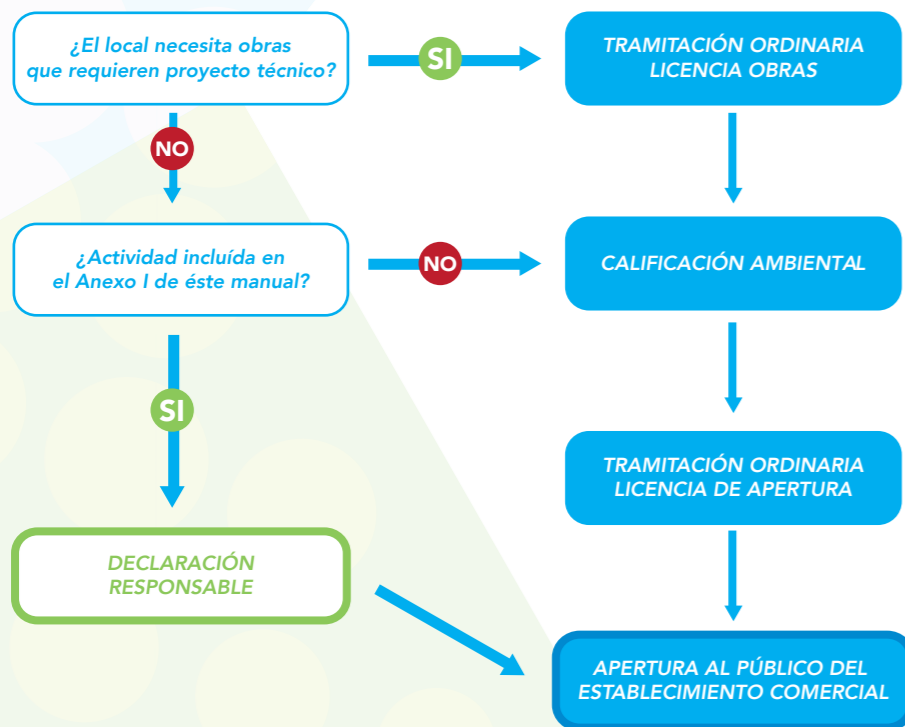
¿El local necesita obras que requieren proyecto técnico?

SI

TRAMITACIÓN ORDINARIA LICENCIA OBRAS

NO

¿Actividad incluída en el Anexo I de éste manual?

NO

CALIFICACIÓN AMBIENTAL

SI

TRAMITACIÓN ORDINARIA LICENCIA DE APERTURA

DECLARACIÓN RESPONSABLE

APERTURA AL PÚBLICO DEL ESTABLECIMIENTO COMERCIAL